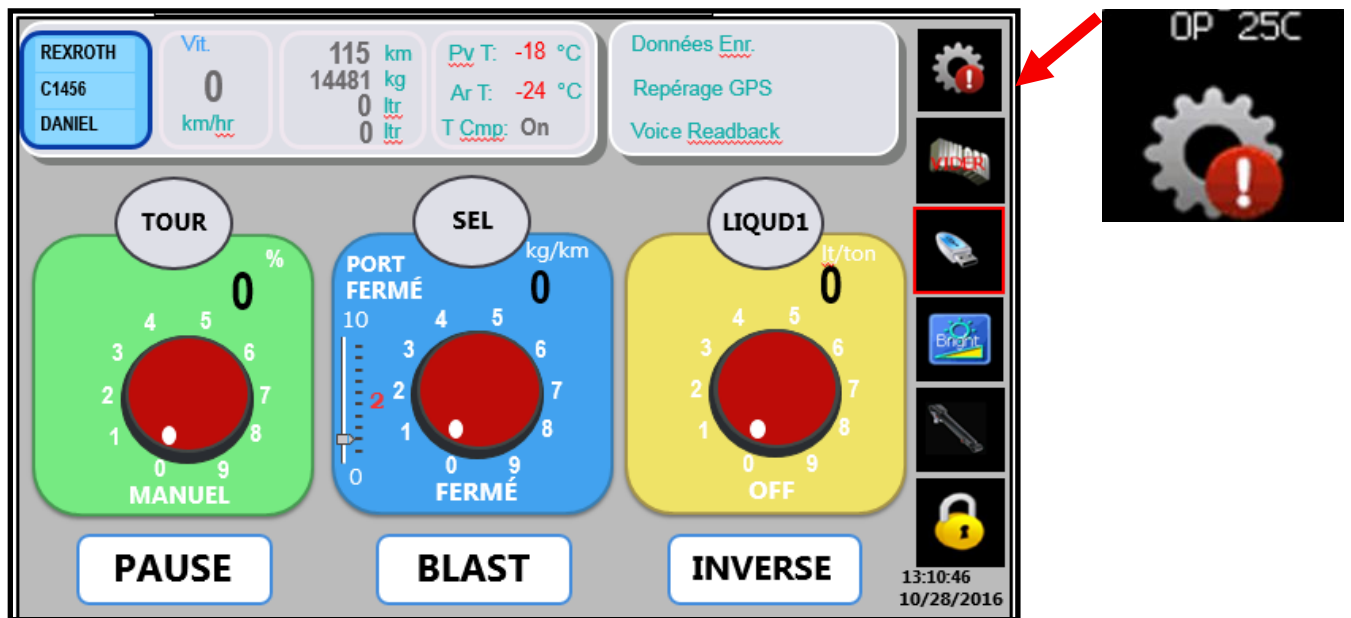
REXROTH
C1456
DANIEL

Vit.
0
km/hr

115 km
14481 kg
0 ltr
0 ltr

Pv T: -18 °C
Ar T: -24 °C
T Cmp: On

Données Enr.
Repérage GPS
Voice Readback

VIDER

Bright

OP 25C

TOUR
%
0
4 5
3 6
2 7
1 8
0 9
MANUEL

SEL
kg/km
PORT FERMÉ
0
10
2
4 5
3 6
2 7
1 8
0 9
0
FERMÉ

LIQUD1
lt/ton
0
4 5
3 6
2 7
1 8
0 9
OFF

PAUSE
BLAST
INVERSE

13:10:46
10/28/2016